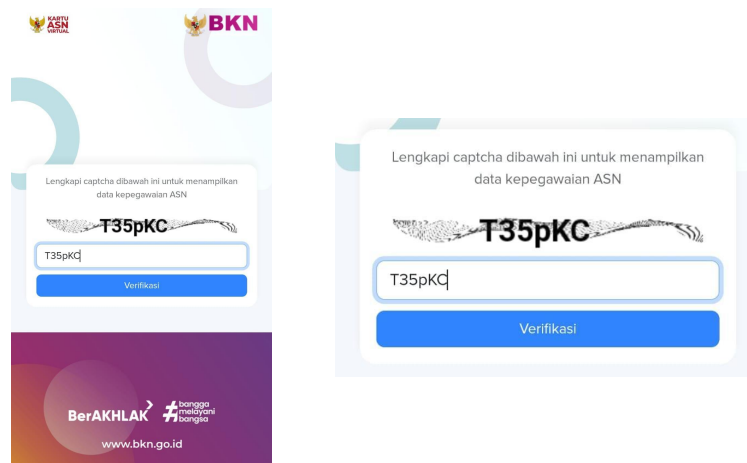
KARTU ASN VIRTUAL

BKN

Lengkapi captcha dibawah ini untuk menampilkan data kepegawaian ASN

T35pKC

T35pKC

Verifikasi

BerAKHLAK

#bangga melayani bangsa

www.bkn.go.id

Lengkapi captcha dibawah ini untuk menampilkan data kepegawaian ASN

T35pKC

T35pKC

Verifikasi